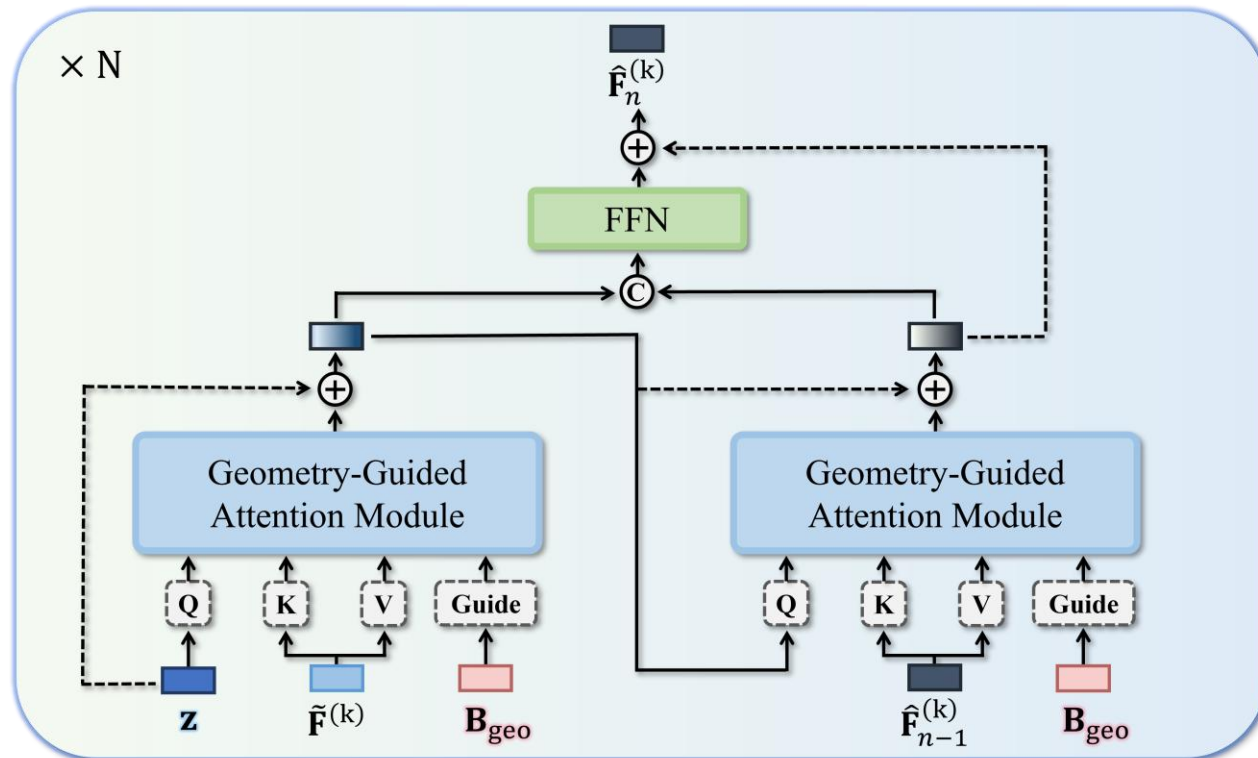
× N

$\hat{\mathbf{F}}_n^{(k)}$

⊕

FFN

C

⊕

⊕

Geometry-Guided Attention Module

Geometry-Guided Attention Module

Q

K

V

Guide

Q

K

V

Guide

$\mathbf{z}$

$\tilde{\mathbf{F}}^{(k)}$

$\mathbf{B}_{\text{geo}}$

$\hat{\mathbf{F}}_{n-1}^{(k)}$

$\mathbf{B}_{\text{geo}}$